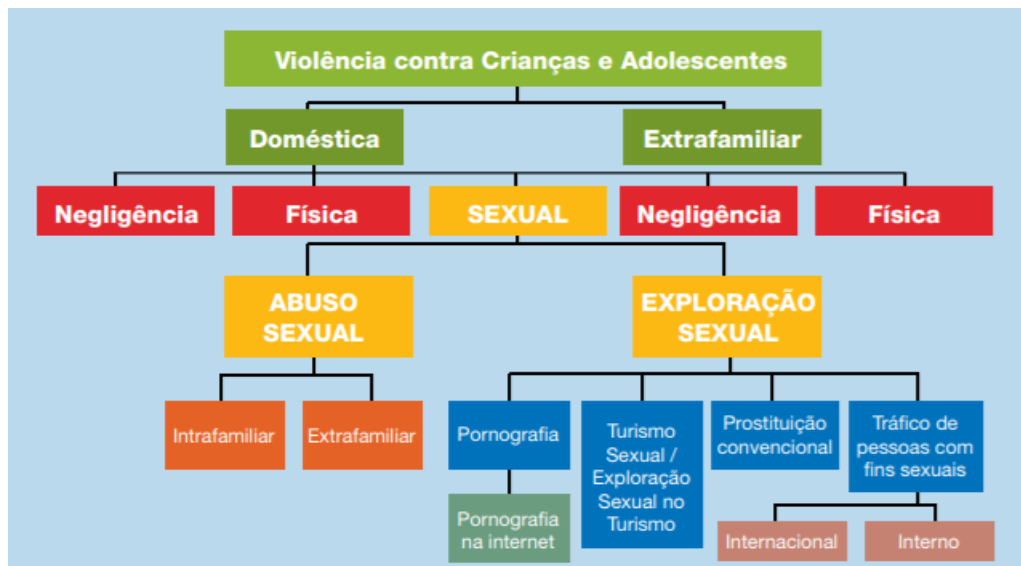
Violência contra Crianças e Adolescentes

Doméstica

Extrafamiliar

Negligência

Física

SEXUAL

Negligência

Física

ABUSO SEXUAL

EXPLORAÇÃO SEXUAL

Intrafamiliar

Extrafamiliar

Pornografia

Turismo Sexual / Exploração Sexual no Turismo

Prostituição convencional

Tráfico de pessoas com fins sexuais

Pornografia na internet

Internacional

Interno